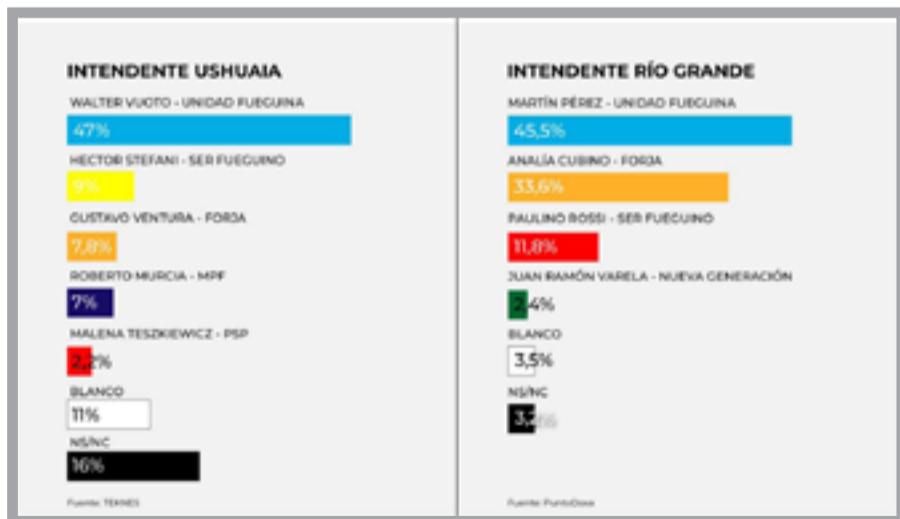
INTENDENTE USHUAIA

WALTER VUOTO - UNIDAD FUEGUINA
47%

HECTOR STEFANI - SER FUEGUINO
9%

GUSTAVO VENTURA - FORJA
7,8%

ROBERTO MURCIA - MPF
7%

MALENA TESZKIEWICZ - PSP
2,2%

BLANCO
11%

NS/NC
16%

Fuente: TEKNES

INTENDENTE RÍO GRANDE

MARTÍN PÉREZ - UNIDAD FUEGUINA
45,5%

ANALÍA CUBINO - FORJA
33,6%

PAULINO ROSSI - SER FUEGUINO
11,8%

JUAN RAMÓN VARELA - NUEVA GENERACIÓN
2,4%

BLANCO
3,5%

NS/NC
3,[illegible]

Fuente: PuntoDoxa